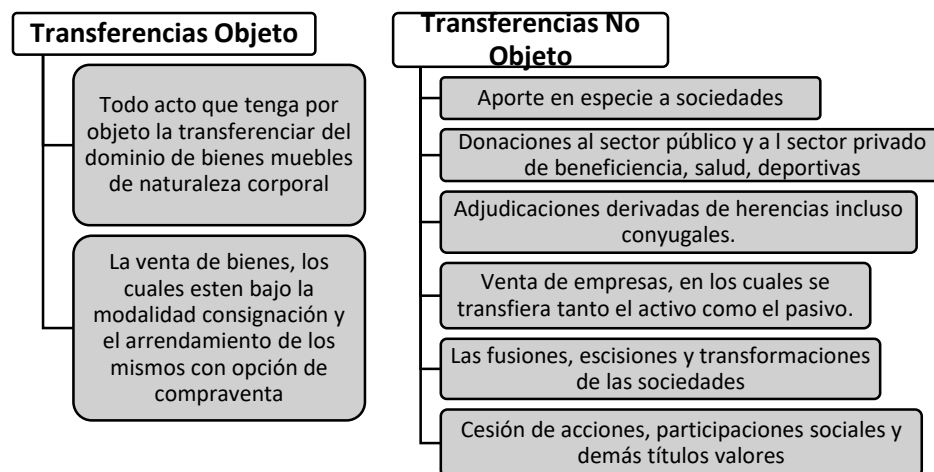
Transferencias Objeto

Todo acto que tenga por objeto la transferenciar del dominio de bienes muebles de naturaleza corporal

La venta de bienes, los cuales esten bajo la modalidad consignación y el arrendamiento de los mismos con opción de compraventa

Transferencias No Objeto

Aporte en especie a sociedades

Donaciones al sector público y a l sector privado de beneficiencia, salud, deportivas

Adjudicaciones derivadas de herencias incluso conyugales.

Venta de empresas, en los cuales se transfiera tanto el activo como el pasivo.

Las fusiones, escisiones y transformaciones de las sociedades

Cesión de acciones, participaciones sociales y demás títulos valores